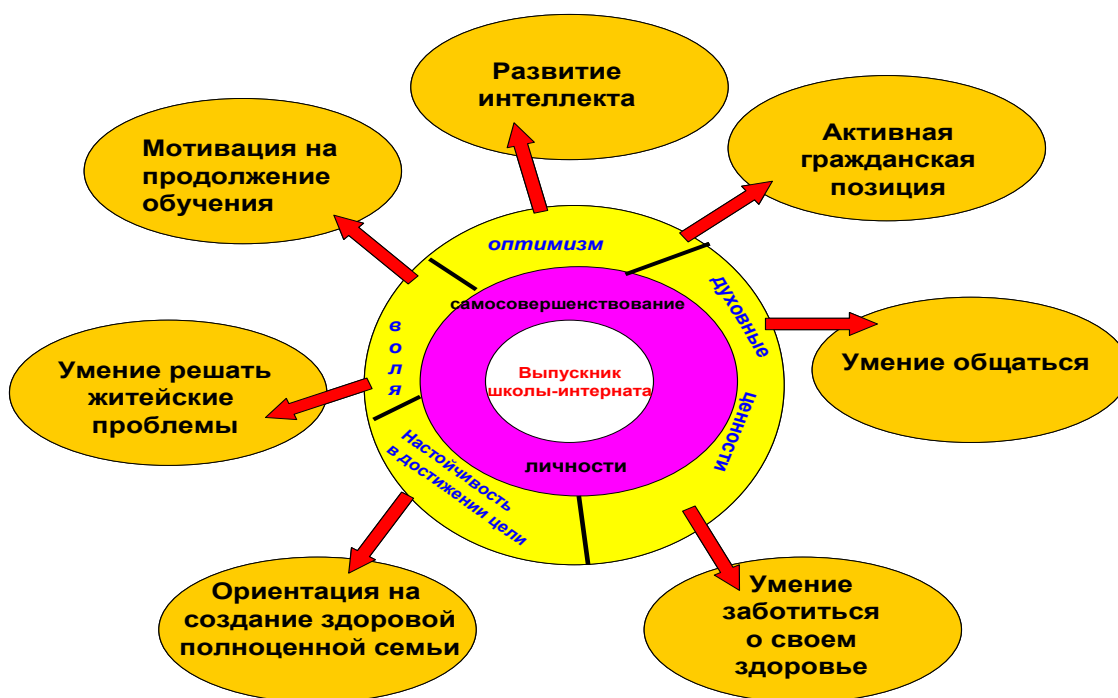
Развитие интеллекта

Мотивация на продолжение обучения

Активная гражданская позиция

оптимизм

духовные ценности

самосовершенствование

воля

Выпускник школы-интерната

Умение общаться

Умение решать житейские проблемы

Настойчивость в достижении цели

личности

Ориентация на создание здоровой полноценной семьи

Умение заботиться о своем здоровье